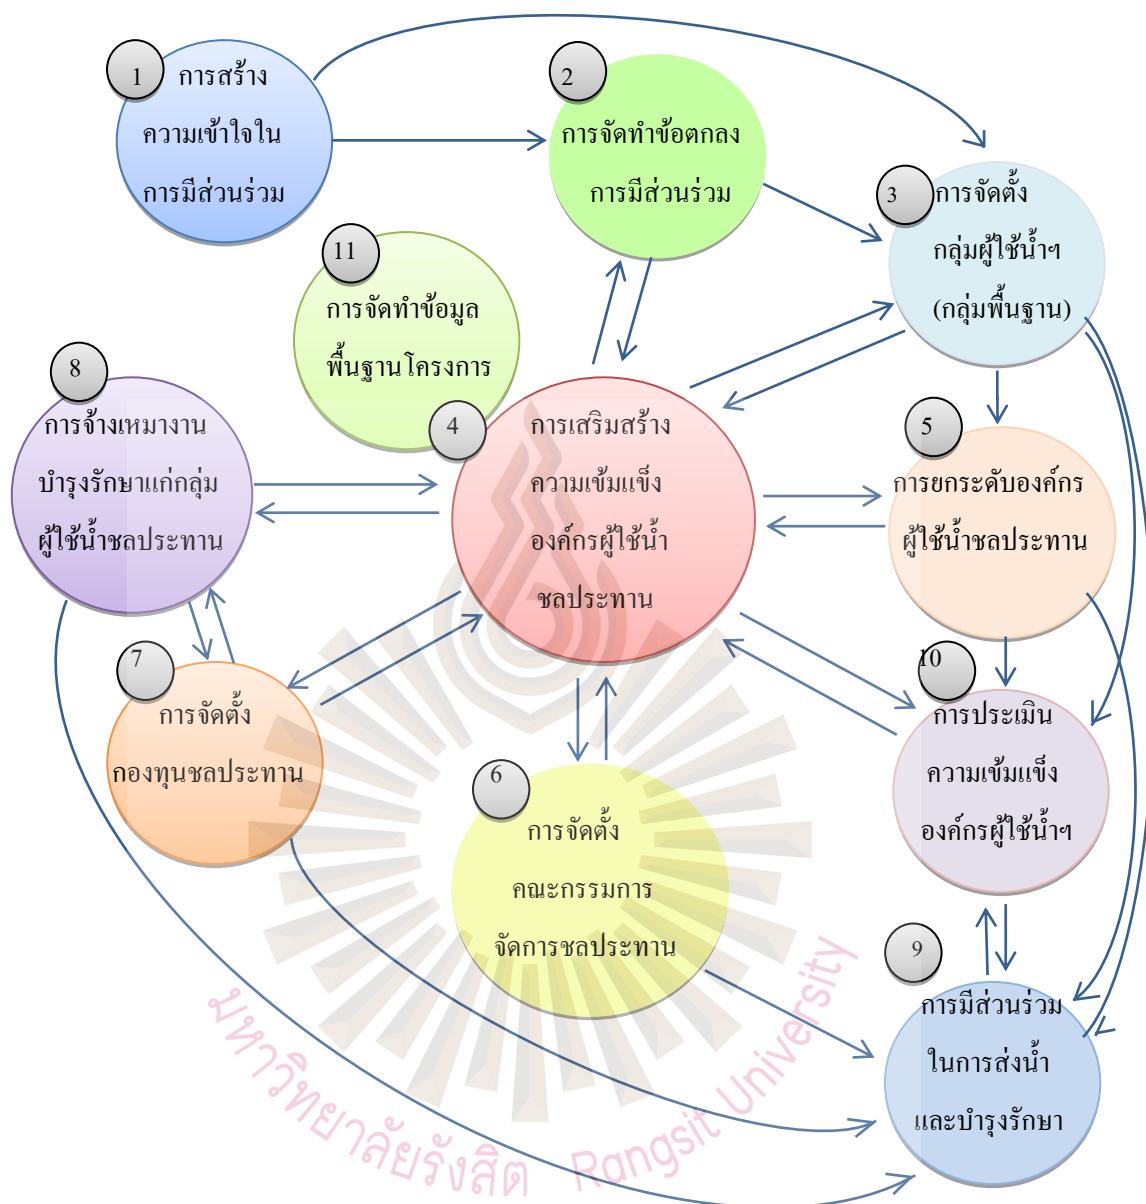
1 การสร้างความเข้าใจในการมีส่วนร่วม

2 การจัดทำข้อตกลงการมีส่วนร่วม

3 การจัดตั้งกลุ่มผู้ใช้น้ำฯ (กลุ่มพื้นฐาน)

11 การจัดทำข้อมูลพื้นฐานโครงการ

8 การจ้างเหมางานบำรุงรักษาแก่กลุ่มผู้ใช้น้ำชลประทาน

4 การเสริมสร้างความเข้มแข็งองค์กรผู้ใช้น้ำชลประทาน

5 การยกระดับองค์กรผู้ใช้น้ำชลประทาน

7 การจัดตั้งกองทุนชลประทาน

10 การประเมินความเข้มแข็งองค์กรผู้ใช้น้ำฯ

6 การจัดตั้งคณะกรรมการจัดการชลประทาน

9 การมีส่วนร่วมในการส่งน้ำและบำรุงรักษา

มหาวิทยาลัยรังสิต Rangsit University